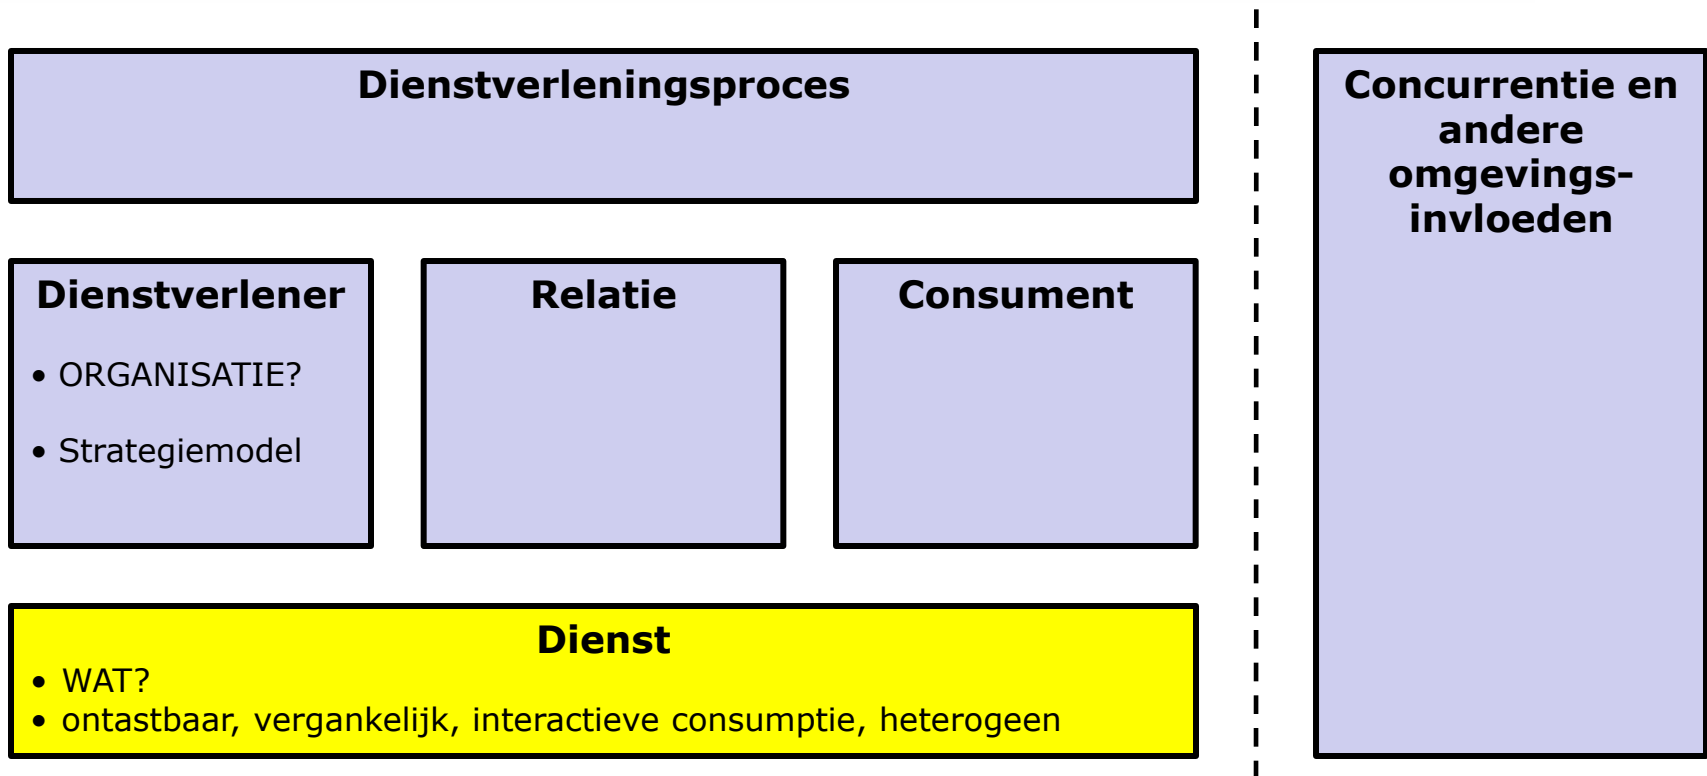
Dienstverleningsproces

Dienstverlener

• ORGANISATIE?

• Strategiemodel

Relatie

Consument

Dienst

• WAT?
• ontastbaar, vergankelijk, interactieve consumptie, heterogeen

Concurrentie en andere omgevingsinvloeden